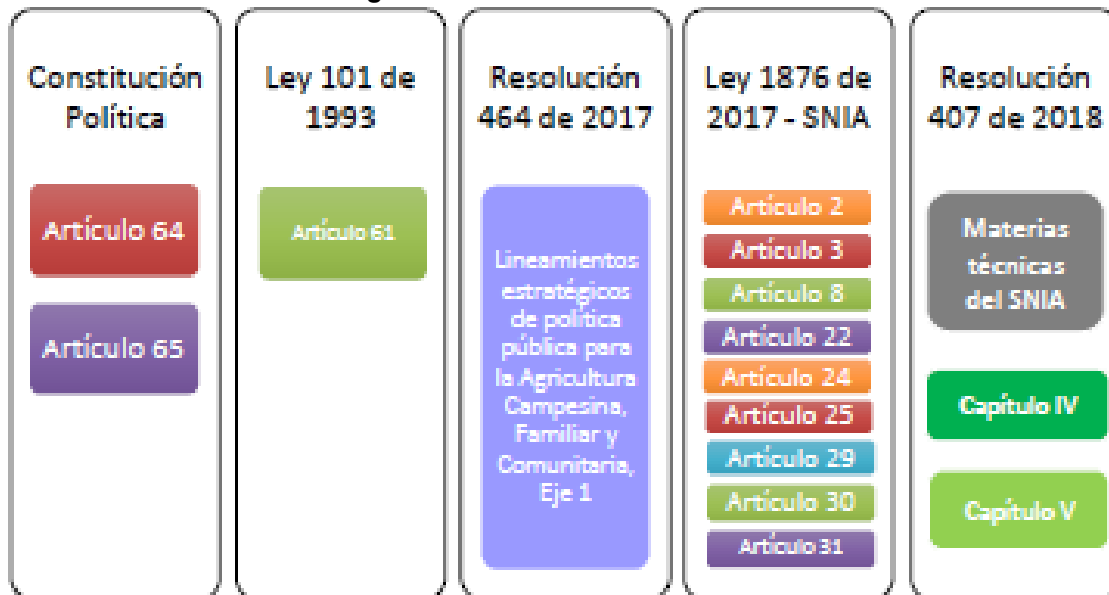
Constitución Política

Artículo 64

Artículo 65

Ley 101 de 1993

Artículo 61

Resolución 464 de 2017

Lineamientos estratégicos de política pública para la Agricultura Campesina, Familiar y Comunitaria, Eje 1

Ley 1876 de 2017 - SNIA

Artículo 2

Artículo 3

Artículo 8

Artículo 22

Artículo 24

Artículo 25

Artículo 29

Artículo 30

Artículo 31

Resolución 407 de 2018

Materias técnicas del SNIA

Capítulo IV

Capítulo V